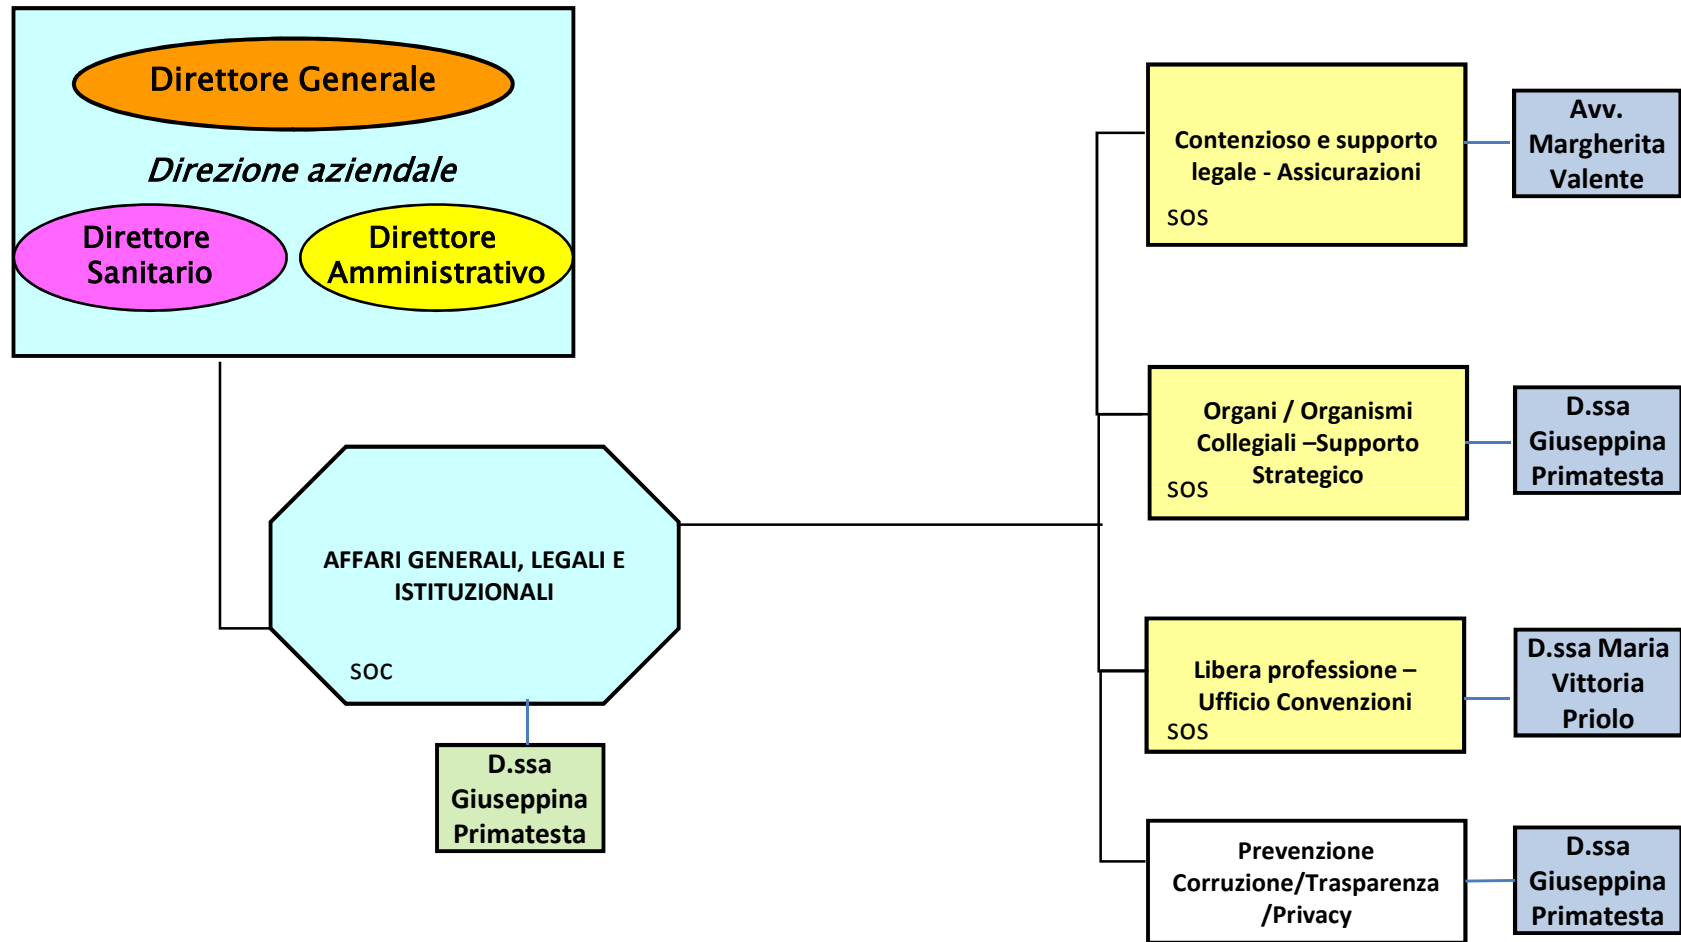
Direttore Generale

Direzione aziendale

Direttore Sanitario

Direttore Amministrativo

AFFARI GENERALI, LEGALI E ISTITUZIONALI

SOC

D.ssa Giuseppina Primatesta

Contenzioso e supporto legale - Assicurazioni

SOS

Avv. Margherita Valente

Organi / Organismi Collegiali –Supporto Strategico

SOS

D.ssa Giuseppina Primatesta

Libera professione – Ufficio Convenzioni

SOS

D.ssa Maria Vittoria Priolo

Prevenzione Corruzione/Trasparenza /Privacy

D.ssa Giuseppina Primatesta